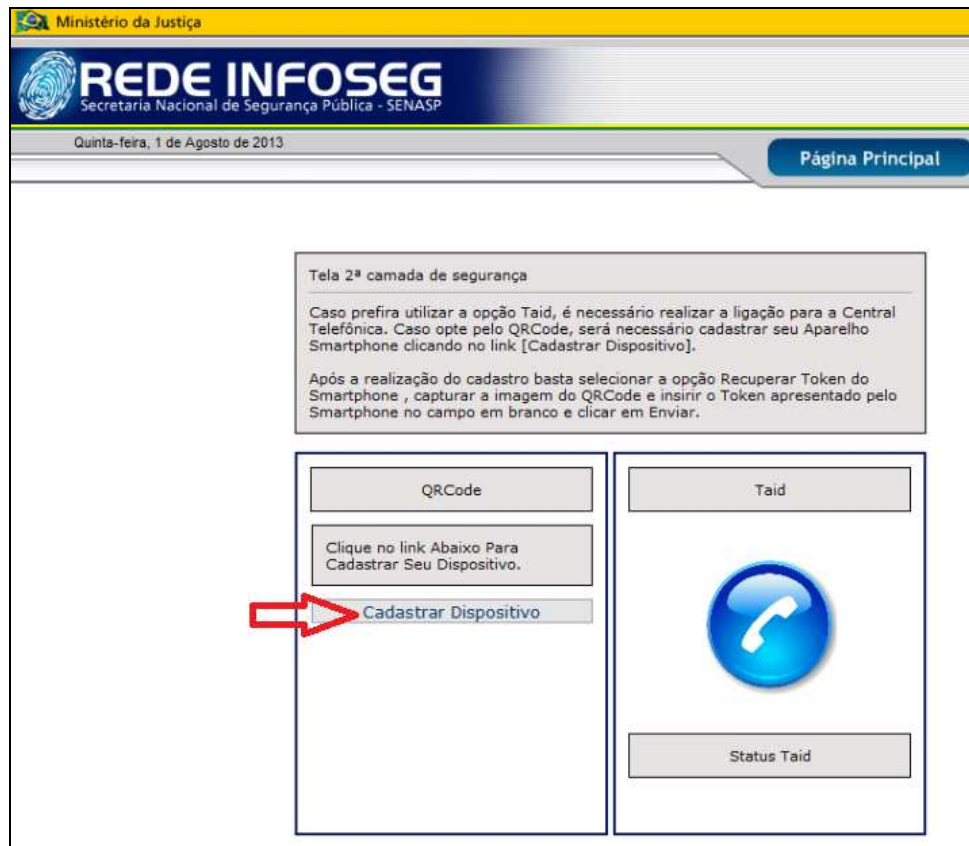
Ministério da Justiça

REDE INFOSEG
Secretaria Nacional de Segurança Pública - SENASP

Quinta-feira, 1 de Agosto de 2013

Página Principal

Tela 2ª camada de segurança

Caso prefira utilizar a opção Taid, é necessário realizar a ligação para a Central Telefônica. Caso opte pelo QRCode, será necessário cadastrar seu Aparelho Smartphone clicando no link [Cadastrar Dispositivo].

Após a realização do cadastro basta selecionar a opção Recuperar Token do Smartphone , capturar a imagem do QRCode e insirir o Token apresentado pelo Smartphone no campo em branco e clicar em Enviar.

QRCode

Clique no link Abaixo Para Cadastrar Seu Dispositivo.

Cadastrar Dispositivo

Taid

Status Taid